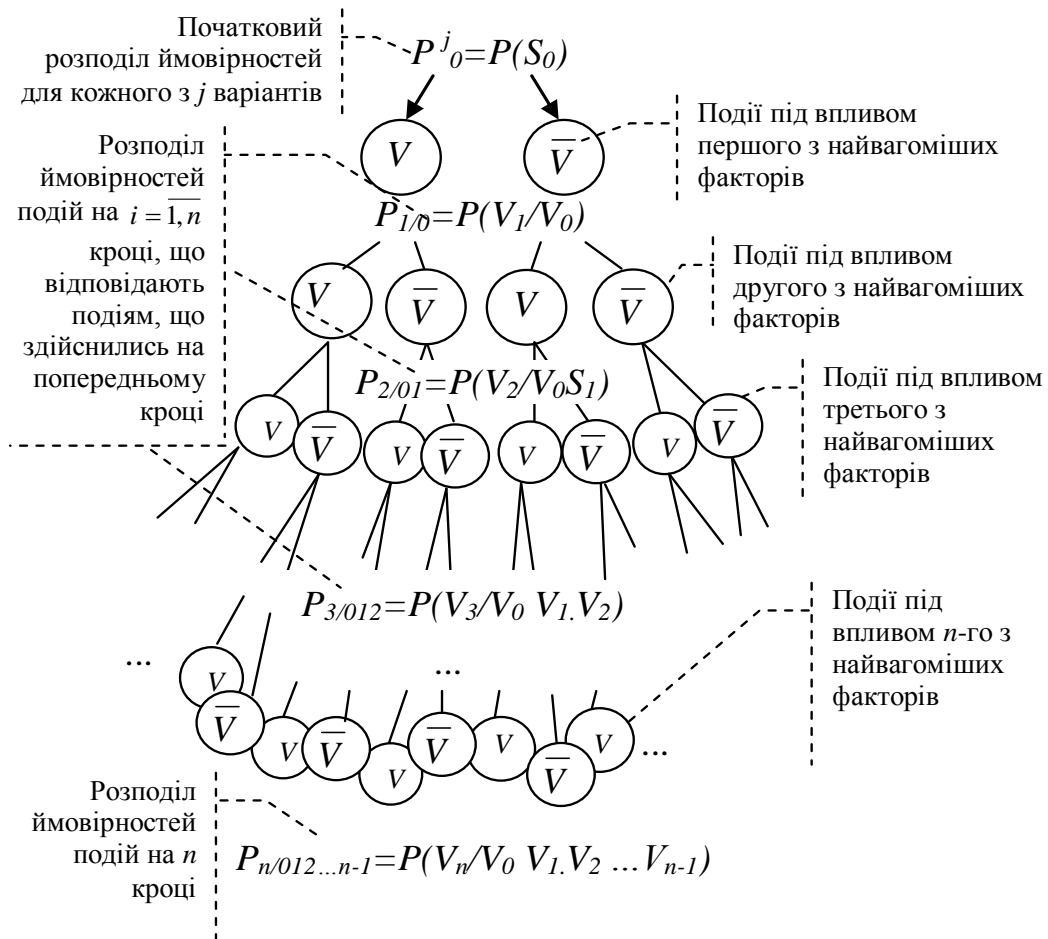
Початковий розподіл ймовірностей для кожного з $j$ варіантів

$P^{j}_{0}=P(S_0)$

$V$

$\overline{V}$

Події під впливом першого з найвагоміших факторів

Розподіл ймовірностей подій на $i=\overline{1,n}$ кроці, що відповідають подіям, що здійснились на попередньому кроці

$P_{1/0}=P(V_1/V_0)$

$V$

$\overline{V}$

$V$

$\overline{V}$

Події під впливом другого з найвагоміших факторів

$P_{2/01}=P(V_2/V_0S_1)$

$V$

$\overline{V}$

$V$

$\overline{V}$

$V$

$\overline{V}$

$V$

$\overline{V}$

Події під впливом третього з найвагоміших факторів

$P_{3/012}=P(V_3/V_0\ V_1.V_2)$

Події під впливом $n$-го з найвагоміших факторів

...

$V$

...

$\overline{V}$

$V$

$\overline{V}$

$V$

$\overline{V}$

$V$

$\overline{V}$

$V$

...

Розподіл ймовірностей подій на $n$ кроці

$P_{n/012...n-1}=P(V_n/V_0\ V_1.V_2\ ...V_{n-1})$